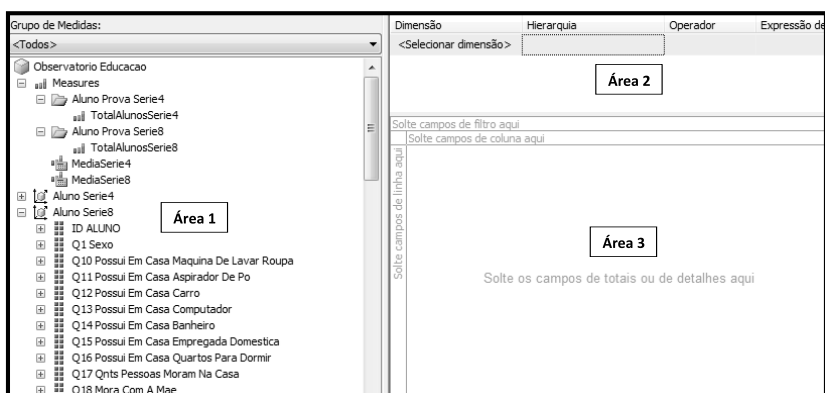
Grupo de Medidas:
<Todos>
Observatorio Educacao
Measures
Aluno Prova Serie4
TotalAlunosSerie4
Aluno Prova Serie8
TotalAlunosSerie8
MediaSerie4
MediaSerie8
Aluno Serie4
Aluno Serie8
ID ALUNO
Q1 Sexo
Q10 Possui Em Casa Maquina De Lavar Roupa
Q11 Possui Em Casa Aspirador De Po
Q12 Possui Em Casa Carro
Q13 Possui Em Casa Computador
Q14 Possui Em Casa Banheiro
Q15 Possui Em Casa Empregada Domestica
Q16 Possui Em Casa Quartos Para Dormir
Q17 Qnts Pessoas Moram Na Casa
Q18 Mora Com A Mae

Área 1

| Dimensão | Hierarquia | Operador | Expressão de |
|---|---|---|---|
| <Selecionar dimensão> | | | |

Área 2

Solte campos de filtro aqui
Solte campos de coluna aqui
Solte campos de linha aqui

Área 3

Solte os campos de totais ou de detalhes aqui